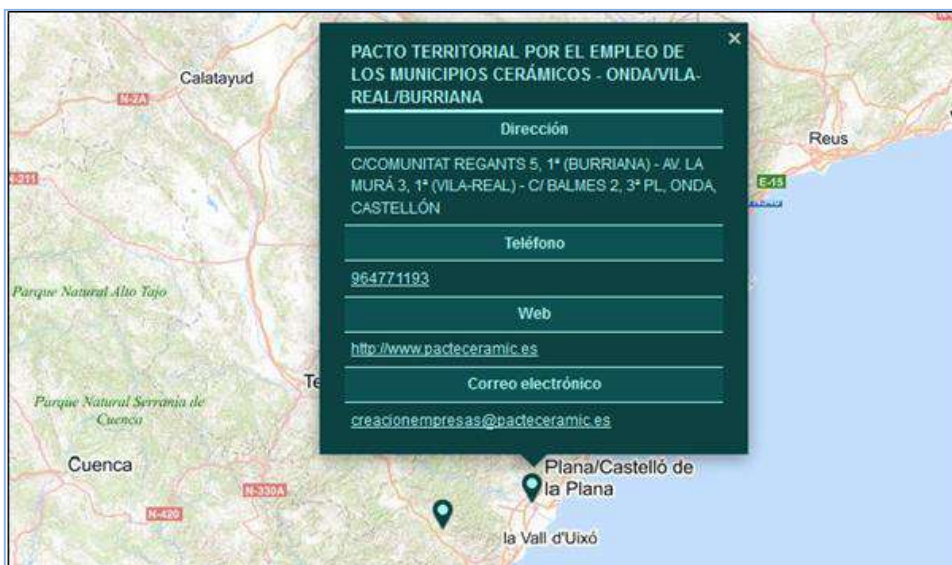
Calatayud

N-2A

N-211

Parque Natural Alto Tajo

Parque Natural Serranía de Cuenca

Cuenca

N-330A

N-420

Te

Reus

E-15

PACTO TERRITORIAL POR EL EMPLEO DE LOS MUNICIPIOS CERÁMICOS - ONDA/VILA-REAL/BURRIANA

×

Dirección

C/COMUNITAT REGANTS 5, 1ª (BURRIANA) - AV. LA MURÁ 3, 1ª (VILA-REAL) - C/ BALMES 2, 3ª PL, ONDA, CASTELLÓN

Teléfono

964771193

Web

http://www.pacteceramic.es

Correo electrónico

creacionempresas@pacteceramic.es

Plana/Castelló de la Plana

la Vall d'Uixó